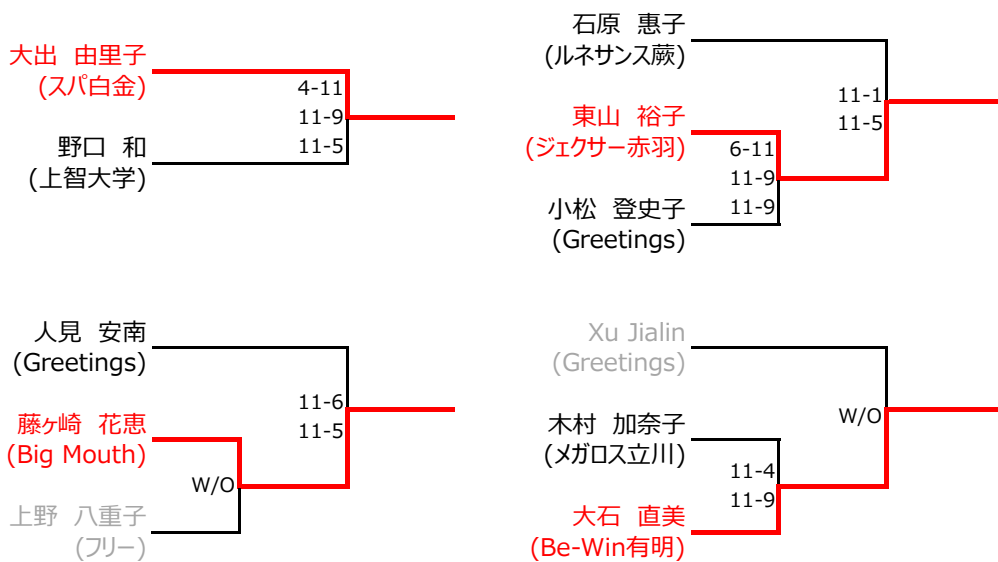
大出　由里子
(スパ白金)

4-11
11-9
11-5

野口　和
(上智大学)

石原　恵子
(ルネサンス蕨)

11-1
11-5

東山　裕子
(ジェクサー赤羽)

6-11
11-9
11-9

小松　登史子
(Greetings)

人見　安南
(Greetings)

11-6
11-5

藤ヶ崎　花恵
(Big Mouth)

W/O

上野　八重子
(フリー)

Xu Jialin
(Greetings)

W/O

木村　加奈子
(メガロス立川)

11-4
11-9

大石　直美
(Be-Win有明)